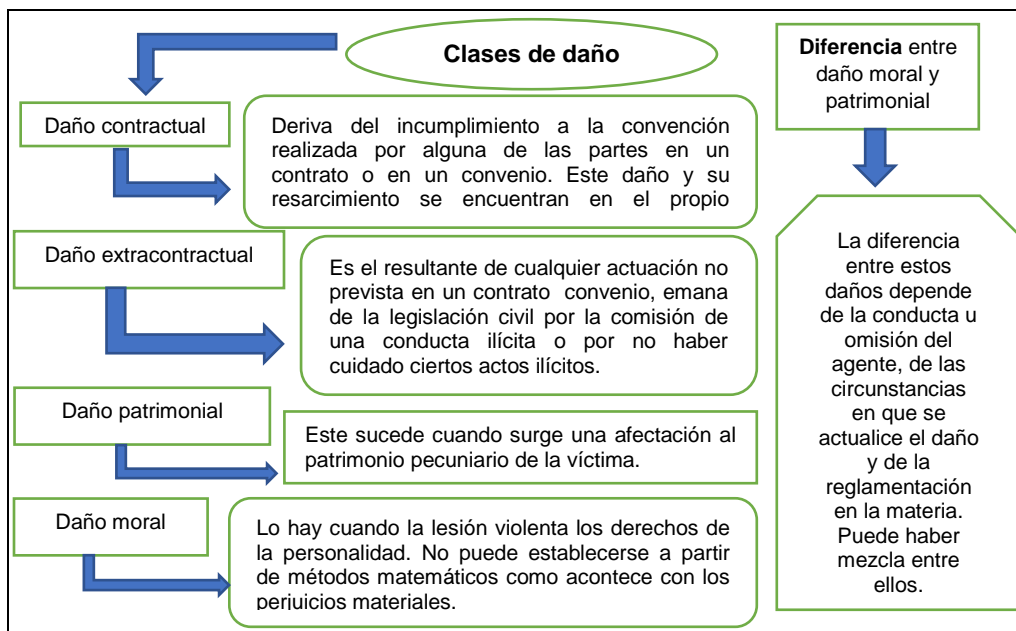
Clases de daño

Daño contractual

Deriva del incumplimiento a la convención realizada por alguna de las partes en un contrato o en un convenio. Este daño y su resarcimiento se encuentran en el propio

Daño extracontractual

Es el resultante de cualquier actuación no prevista en un contrato convenio, emana de la legislación civil por la comisión de una conducta ilícita o por no haber cuidado ciertos actos ilícitos.

Daño patrimonial

Este sucede cuando surge una afectación al patrimonio pecuniario de la víctima.

Daño moral

Lo hay cuando la lesión violenta los derechos de la personalidad. No puede establecerse a partir de métodos matemáticos como acontece con los perjuicios materiales.

**Diferencia** entre daño moral y patrimonial

La diferencia entre estos daños depende de la conducta u omisión del agente, de las circunstancias en que se actualice el daño y de la reglamentación en la materia. Puede haber mezcla entre ellos.